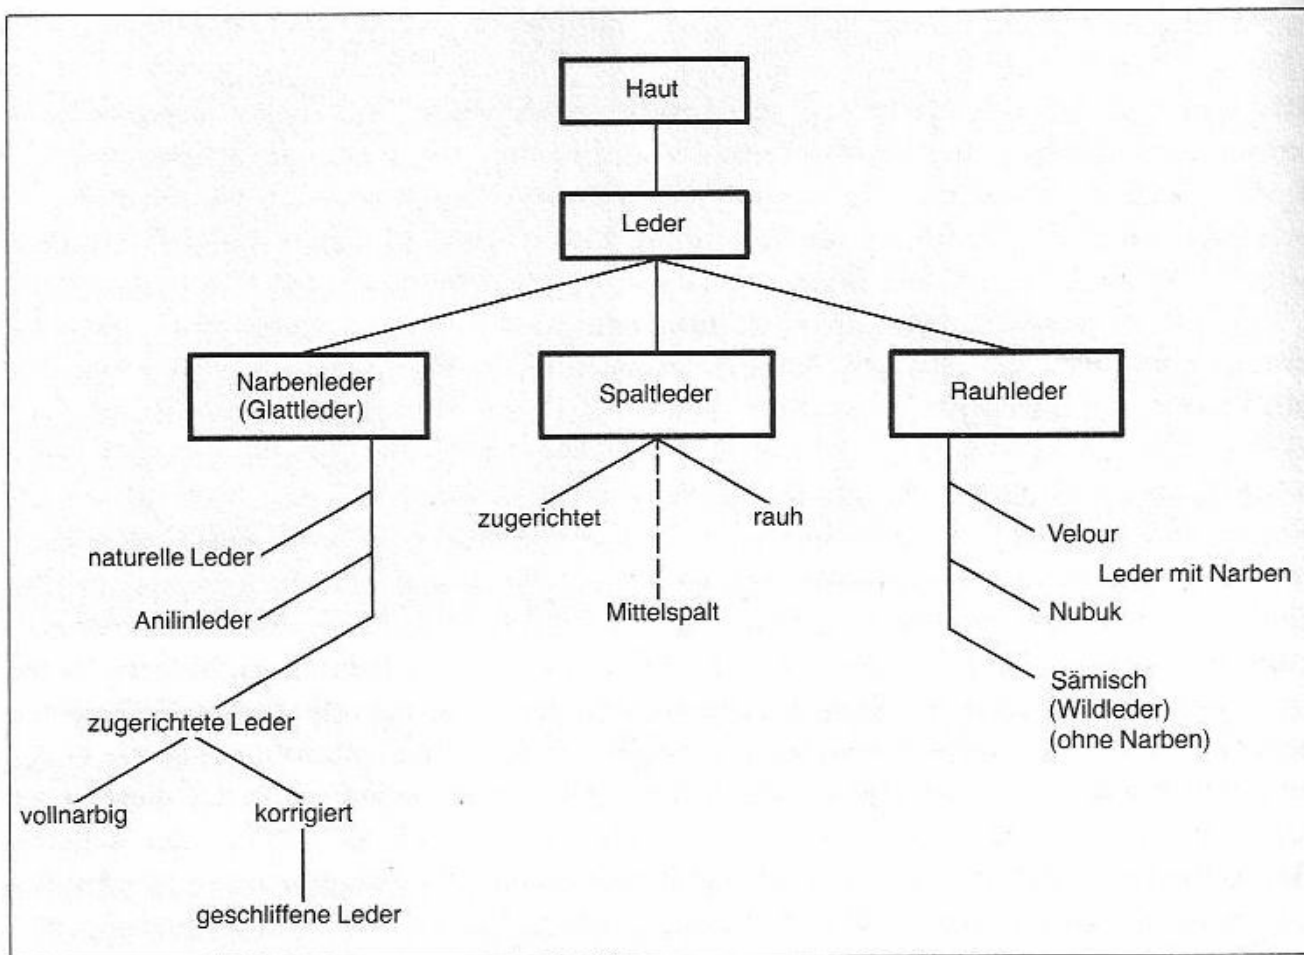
Haut

Leder

Narbenleder (Glattleder)

Spaltleder

Rauhleder

naturelle Leder

Anilinleder

zugerichtete Leder

vollnarbig

korrigiert

geschliffene Leder

zugerichtet

rauh

Mittelspalt

Velour

Leder mit Narben

Nubuk

Sämisch (Wildleder) (ohne Narben)